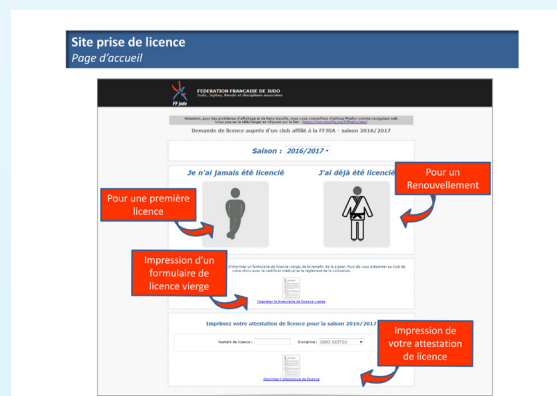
Site prise de licence
Page d'accueil

FEDERATION FRANCAISE DE JUDO
Judo, Jujitsu, Kendo et disciplines associées

FF judo

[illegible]

Demande de licence auprès d'un club affilié à la FFJDA - saison 2016/2017

Saison : 2016/2017

Je n'ai jamais été licencié

J'ai déjà été licencié

Pour un Renouvellement

Pour une première licence

Impression d'un formulaire de licence vierge

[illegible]

Imprimer le formulaire de licence vierge

Imprimez votre attestation de licence pour la saison 2016/2017

Numéro de licence :

Discipline : JUDO JUJITSU

Impression de votre attestation de licence

Imprimer l'attestation de licence